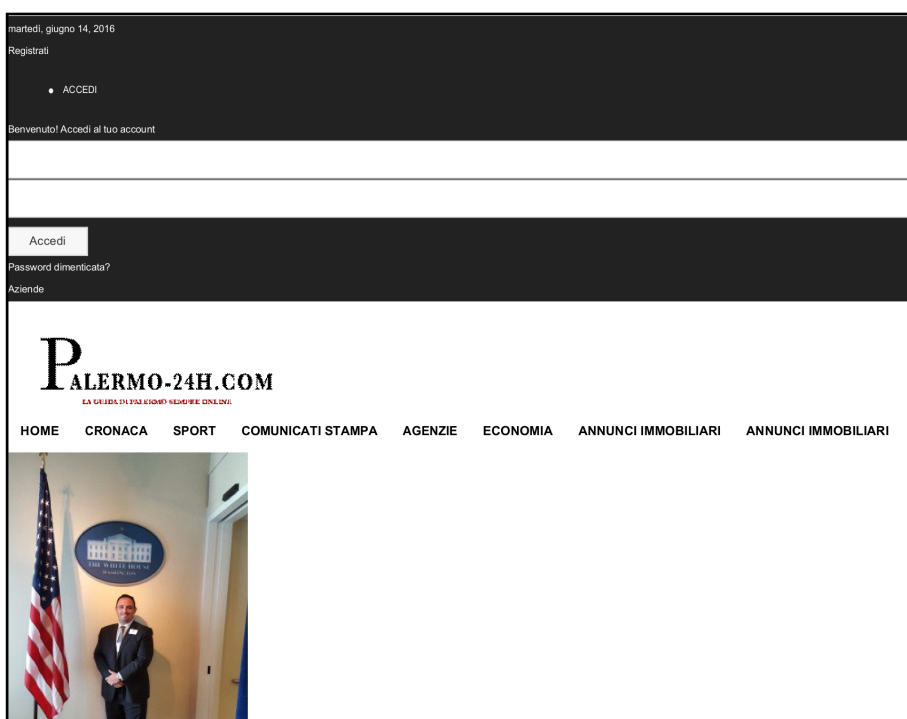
martedì, giugno 14, 2016
Registrati

• ACCEDI

Benvenuto! Accedi al tuo account

Accedi
Password dimenticata?
Aziende

PALERMO-24H.COM
LA GUIDA DI PALERMO SEMPRE ONLINE

HOME CRONACA SPORT COMUNICATI STAMPA AGENZIE ECONOMIA ANNUNCI IMMOBILIARI ANNUNCI IMMOBILIARI

THE WHITE HOUSE
WASHINGTON